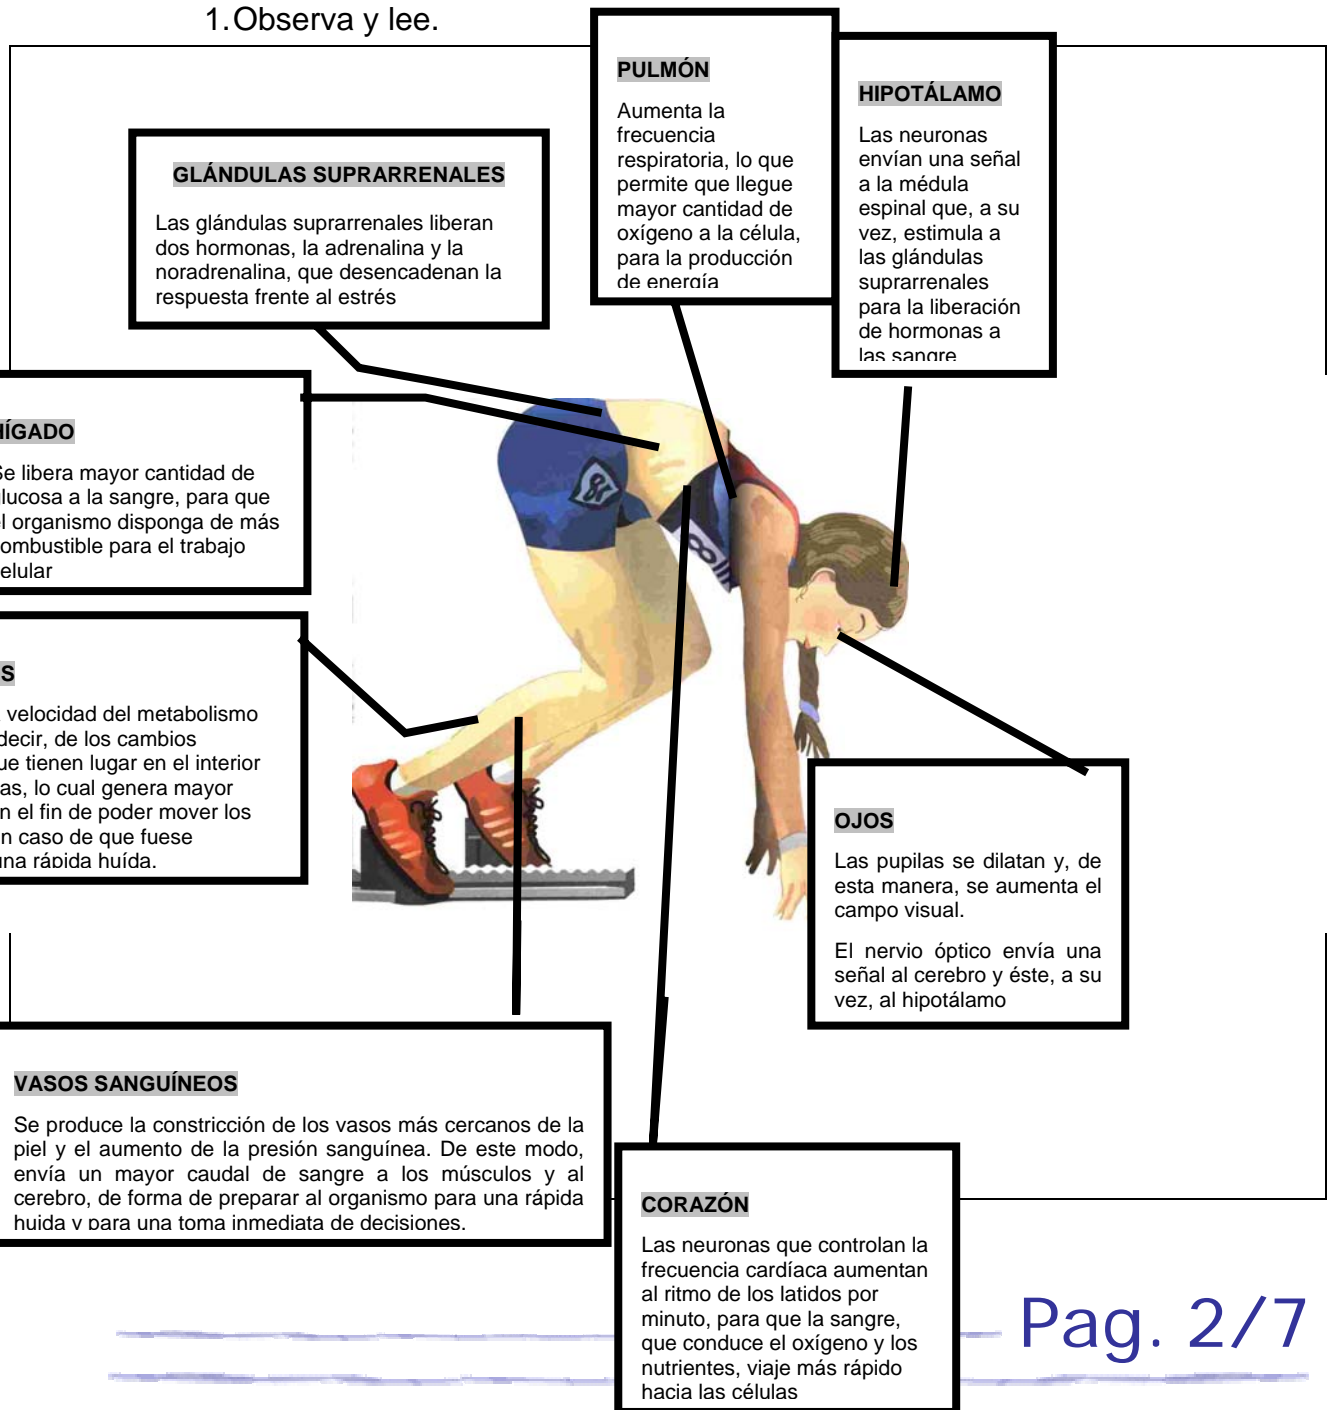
1. Observa y lee.

GLÁNDULAS SUPRARRENALES

Las glándulas suprarrenales liberan dos hormonas, la adrenalina y la noradrenalina, que desencadenan la respuesta frente al estrés

PULMÓN

Aumenta la frecuencia respiratoria, lo que permite que llegue mayor cantidad de oxígeno a la célula, para la producción de energía

HIPOTÁLAMO

Las neuronas envían una señal a la médula espinal que, a su vez, estimula a las glándulas suprarrenales para la liberación de hormonas a las sangre

ÍGADO

e libera mayor cantidad de lucosa a la sangre, para que l organismo disponga de más ombustible para el trabajo elular

S

velocidad del metabolismo decir, de los cambios ue tienen lugar en el interior as, lo cual genera mayor n el fin de poder mover los n caso de que fuese na rápida huída.

OJOS

Las pupilas se dilatan y, de esta manera, se aumenta el campo visual.

El nervio óptico envía una señal al cerebro y éste, a su vez, al hipotálamo

VASOS SANGUÍNEOS

Se produce la constricción de los vasos más cercanos de la piel y el aumento de la presión sanguínea. De este modo, envía un mayor caudal de sangre a los músculos y al cerebro, de forma de preparar al organismo para una rápida huida y para una toma inmediata de decisiones.

CORAZÓN

Las neuronas que controlan la frecuencia cardíaca aumentan al ritmo de los latidos por minuto, para que la sangre, que conduce el oxígeno y los nutrientes, viaje más rápido hacia las células

Pag. 2/7